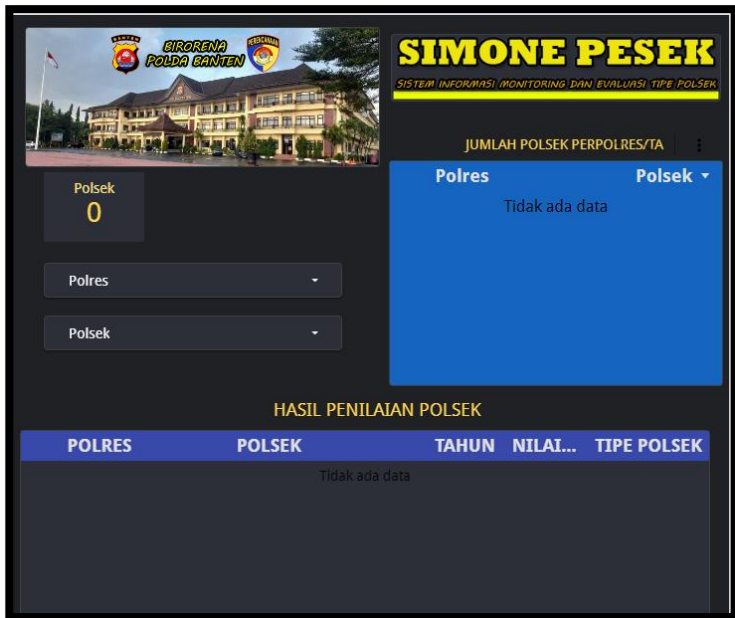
BANTEN
BIRORENA
POLDA BANTEN
PERENCANAAN

SIMONE PESEK
SISTEM INFORMASI MONITORING DAN EVALUASI TIPE POLSEK

JUMLAH POLSEK PERPOLRES/TA

| Polres | Polsek ▾ |
|---|---|
| Tidak ada data | |

Polsek
0

Polres ▾

Polsek ▾

HASIL PENILAIAN POLSEK

| POLRES | POLSEK | TAHUN | NILAI... | TIPE POLSEK |
|---|---|---|---|---|
| Tidak ada data | | | | |